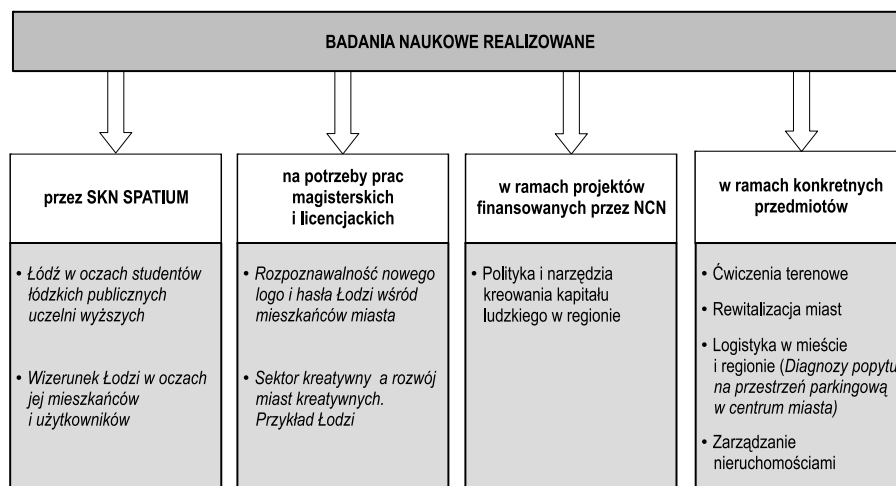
BADANIA NAUKOWE REALIZOWANE

przez SKN SPATIUM

• Łódź w oczach studentów łódzkich publicznych uczelni wyższych

• Wizerunek Łodzi w oczach jej mieszkańców i użytkowników

na potrzeby prac magisterskich i licencjackich

• Rozpoznawalność nowego logo i hasła Łodzi wśród mieszkańców miasta

• Sektor kreatywny a rozwój miast kreatywnych. Przykład Łodzi

w ramach projektów finansowanych przez NCN

• Polityka i narzędzia kreowania kapitału ludzkiego w regionie

w ramach konkretnych przedmiotów

• Ćwiczenia terenowe

• Rewitalizacja miast

• Logistyka w mieście i regionie (Diagnozy popytu na przestrzeń parkingową w centrum miasta)

• Zarządzanie nieruchomościami